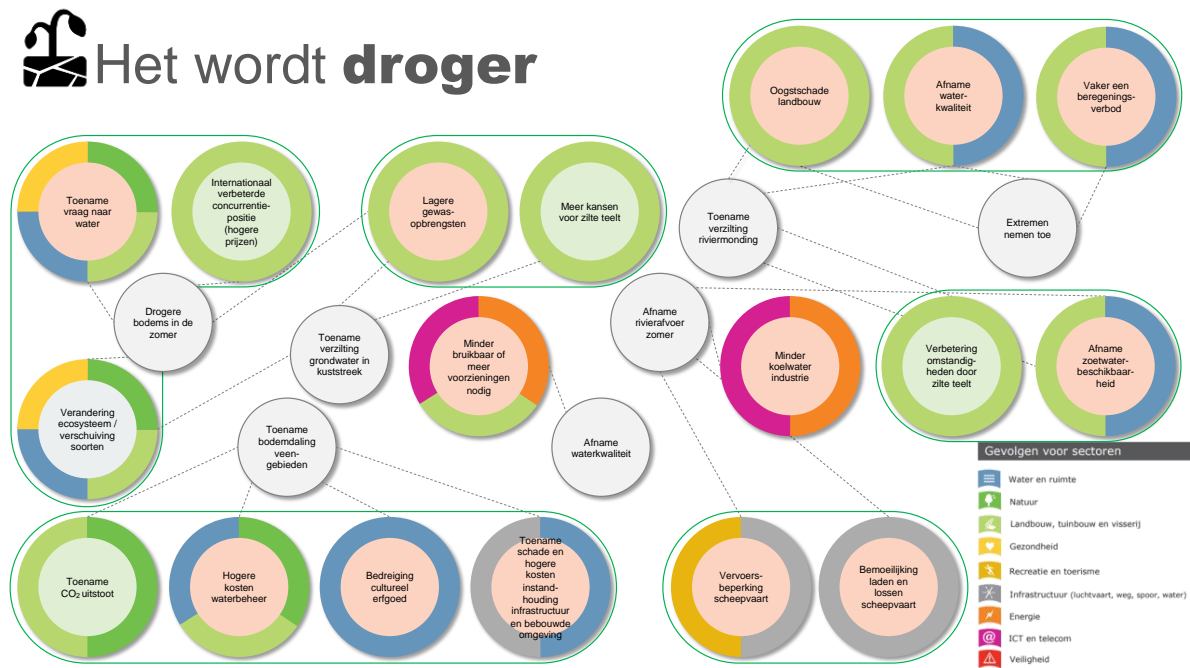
Het wordt **droger**

Oogstschade landbouw

Afname water-kwaliteit

Vaker een beregenings-verbod

Toename vraag naar water

Internationaal verbeterde concurrentie-positie (hogere prijzen)

Lagere gewas-opbrengsten

Meer kansen voor zilte teelt

Toename verzilting riviermonding

Extremen nemen toe

Drogere bodems in de zomer

Toename verzilting grondwater in kuststreek

Minder bruikbaar of meer voorzieningen nodig

Afname rivierafvoer zomer

Minder koelwater industrie

Verbetering omstandig-heden door zilte teelt

Afname zoetwater-beschikbaar-heid

Verandering ecosysteem / verschuiving soorten

Toename bodemdaling veen-gebieden

Afname waterkwaliteit

Gevolgen voor sectoren

Water en ruimte

Natuur

Landbouw, tuinbouw en visserij

Gezondheid

Recreatie en toerisme

Infrastructuur (luchtvaart, weg, spoor, water)

Energie

ICT en telecom

Veiligheid

Toename $CO_2$ uitstoot

Hogere kosten waterbeheer

Bedreiging cultureel erfgoed

Toename schade en hogere kosten instand-houding infrastructuur en bebouwde omgeving

Vervoers-beperking scheepvaart

Bemoeilijking laden en lossen scheepvaart